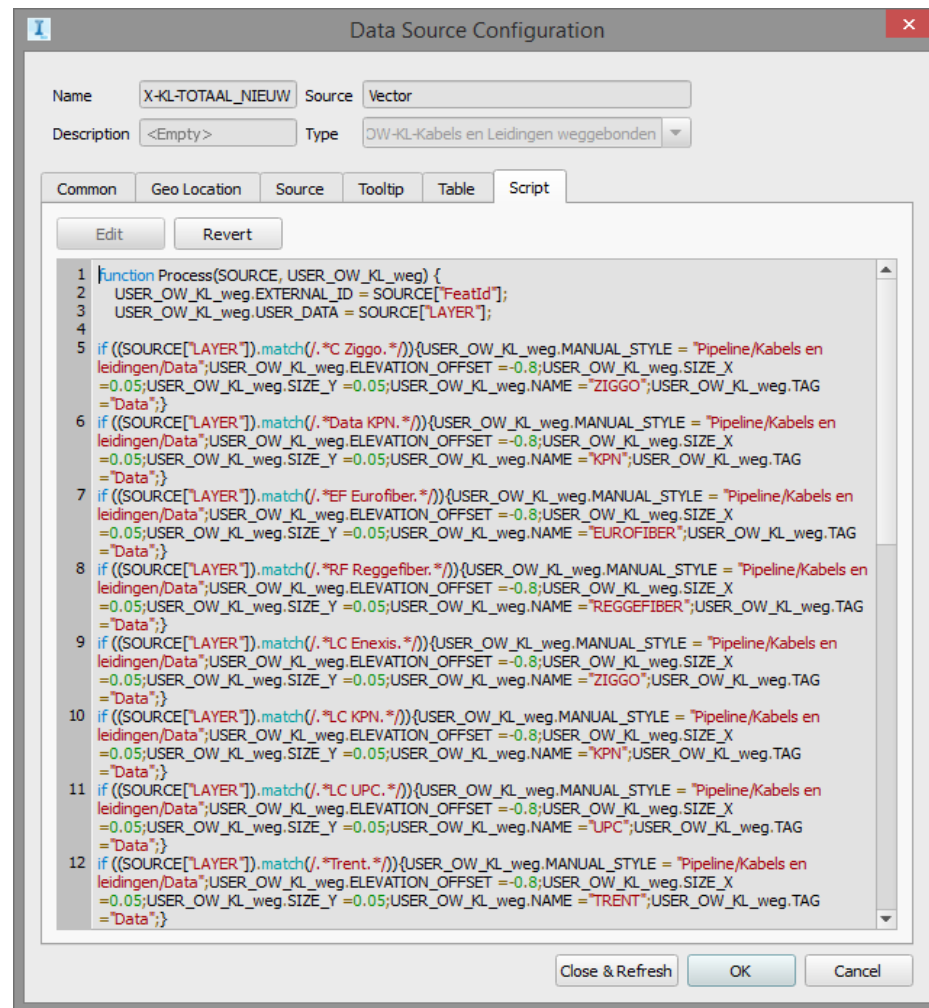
Data Source Configuration

Name X-KL-TOTAAL_NIEUW Source Vector

Description <Empty> Type OW-KL-Kabels en Leidingen weggebonden

Common Geo Location Source Tooltip Table Script

Edit Revert

1 function Process(SOURCE, USER_OW_KL_weg) {
2 USER_OW_KL_weg.EXTERNAL_ID = SOURCE["FeatId"];
3 USER_OW_KL_weg.USER_DATA = SOURCE["LAYER"];
4
5 if ((SOURCE["LAYER"]).match(/.*C Ziggo.*/)){USER_OW_KL_weg.MANUAL_STYLE = "Pipeline/Kabels en leidingen/Data";USER_OW_KL_weg.ELEVATION_OFFSET =-0.8;USER_OW_KL_weg.SIZE_X =0.05;USER_OW_KL_weg.SIZE_Y =0.05;USER_OW_KL_weg.NAME ="ZIGGO";USER_OW_KL_weg.TAG ="Data";}
6 if ((SOURCE["LAYER"]).match(/.*Data KPN.*/)){USER_OW_KL_weg.MANUAL_STYLE = "Pipeline/Kabels en leidingen/Data";USER_OW_KL_weg.ELEVATION_OFFSET =-0.8;USER_OW_KL_weg.SIZE_X =0.05;USER_OW_KL_weg.SIZE_Y =0.05;USER_OW_KL_weg.NAME ="KPN";USER_OW_KL_weg.TAG ="Data";}
7 if ((SOURCE["LAYER"]).match(/.*EF Eurofiber.*/)){USER_OW_KL_weg.MANUAL_STYLE = "Pipeline/Kabels en leidingen/Data";USER_OW_KL_weg.ELEVATION_OFFSET =-0.8;USER_OW_KL_weg.SIZE_X =0.05;USER_OW_KL_weg.SIZE_Y =0.05;USER_OW_KL_weg.NAME ="EUROFIBER";USER_OW_KL_weg.TAG ="Data";}
8 if ((SOURCE["LAYER"]).match(/.*RF Reggefiber.*/)){USER_OW_KL_weg.MANUAL_STYLE = "Pipeline/Kabels en leidingen/Data";USER_OW_KL_weg.ELEVATION_OFFSET =-0.8;USER_OW_KL_weg.SIZE_X =0.05;USER_OW_KL_weg.SIZE_Y =0.05;USER_OW_KL_weg.NAME ="REGGEFIBER";USER_OW_KL_weg.TAG ="Data";}
9 if ((SOURCE["LAYER"]).match(/.*LC Enexis.*/)){USER_OW_KL_weg.MANUAL_STYLE = "Pipeline/Kabels en leidingen/Data";USER_OW_KL_weg.ELEVATION_OFFSET =-0.8;USER_OW_KL_weg.SIZE_X =0.05;USER_OW_KL_weg.SIZE_Y =0.05;USER_OW_KL_weg.NAME ="ZIGGO";USER_OW_KL_weg.TAG ="Data";}
10 if ((SOURCE["LAYER"]).match(/.*LC KPN.*/)){USER_OW_KL_weg.MANUAL_STYLE = "Pipeline/Kabels en leidingen/Data";USER_OW_KL_weg.ELEVATION_OFFSET =-0.8;USER_OW_KL_weg.SIZE_X =0.05;USER_OW_KL_weg.SIZE_Y =0.05;USER_OW_KL_weg.NAME ="KPN";USER_OW_KL_weg.TAG ="Data";}
11 if ((SOURCE["LAYER"]).match(/.*LC UPC.*/)){USER_OW_KL_weg.MANUAL_STYLE = "Pipeline/Kabels en leidingen/Data";USER_OW_KL_weg.ELEVATION_OFFSET =-0.8;USER_OW_KL_weg.SIZE_X =0.05;USER_OW_KL_weg.SIZE_Y =0.05;USER_OW_KL_weg.NAME ="UPC";USER_OW_KL_weg.TAG ="Data";}
12 if ((SOURCE["LAYER"]).match(/.*Trent.*/)){USER_OW_KL_weg.MANUAL_STYLE = "Pipeline/Kabels en leidingen/Data";USER_OW_KL_weg.ELEVATION_OFFSET =-0.8;USER_OW_KL_weg.SIZE_X =0.05;USER_OW_KL_weg.SIZE_Y =0.05;USER_OW_KL_weg.NAME ="TRENT";USER_OW_KL_weg.TAG ="Data";}

Close & Refresh OK Cancel